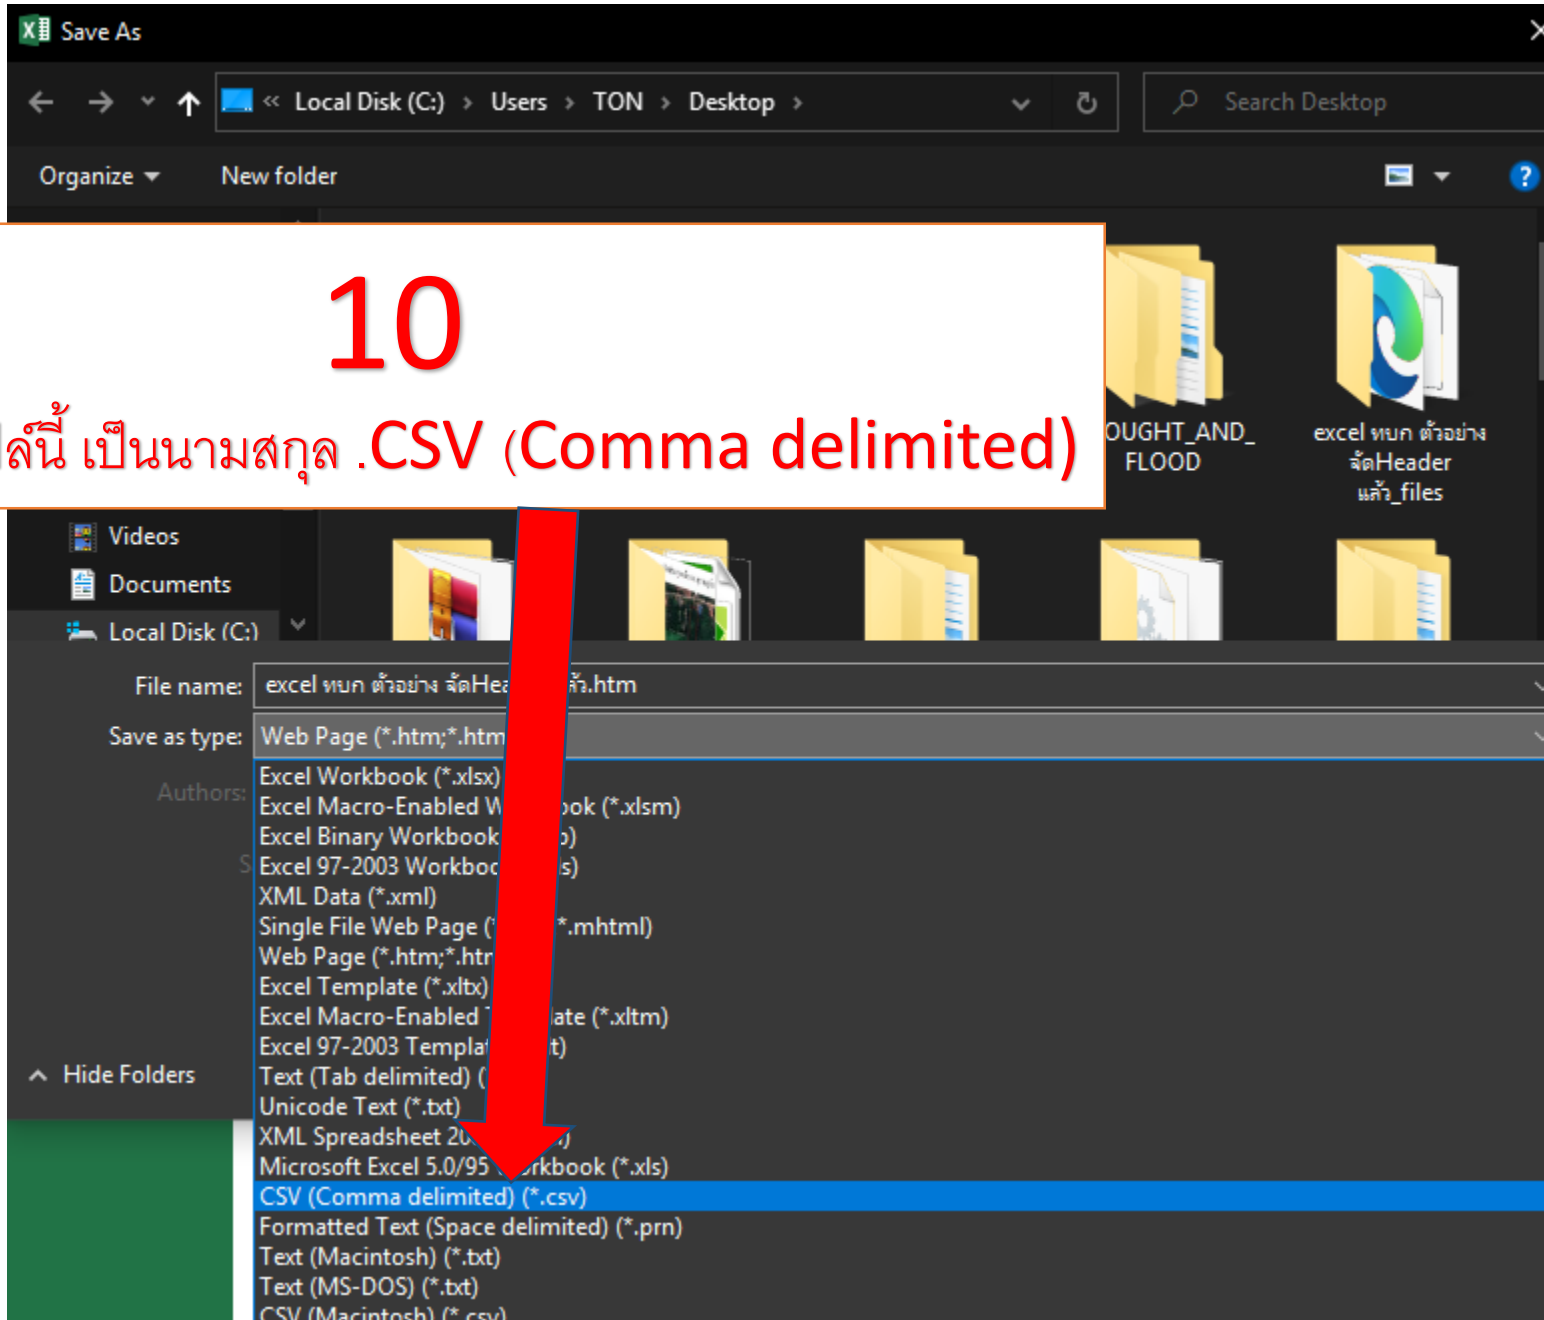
Save As

« Local Disk (C:) › Users › TON › Desktop ›

Search Desktop

Organize ▾ New folder

10

ล์นี้ เป็นนามสกุล .CSV (Comma delimited)

OUGHT_AND_ FLOOD

excel หนก ตัวอย่าง จัดHeader แล้ว_files

Videos
Documents
Local Disk (C:)

File name: excel หนก ตัวอย่าง จัดHea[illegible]ว.htm
Save as type: Web Page (*.htm;*.htm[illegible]
Authors:

Hide Folders

Excel Workbook (*.xlsx)
Excel Macro-Enabled W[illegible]ook (*.xlsm)
Excel Binary Workbook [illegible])
Excel 97-2003 Workbo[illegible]s)
XML Data (*.xml)
Single File Web Page ([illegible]*.mhtml)
Web Page (*.htm;*.htr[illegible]
Excel Template (*.xltx)
Excel Macro-Enabled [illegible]ate (*.xltm)
Excel 97-2003 Templat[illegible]t)
Text (Tab delimited) ([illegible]
Unicode Text (*.txt)
XML Spreadsheet 20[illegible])
Microsoft Excel 5.0/95 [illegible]rkbook (*.xls)
CSV (Comma delimited) (*.csv)
Formatted Text (Space delimited) (*.prn)
Text (Macintosh) (*.txt)
Text (MS-DOS) (*.txt)
CSV (Macintosh) (*.csv)